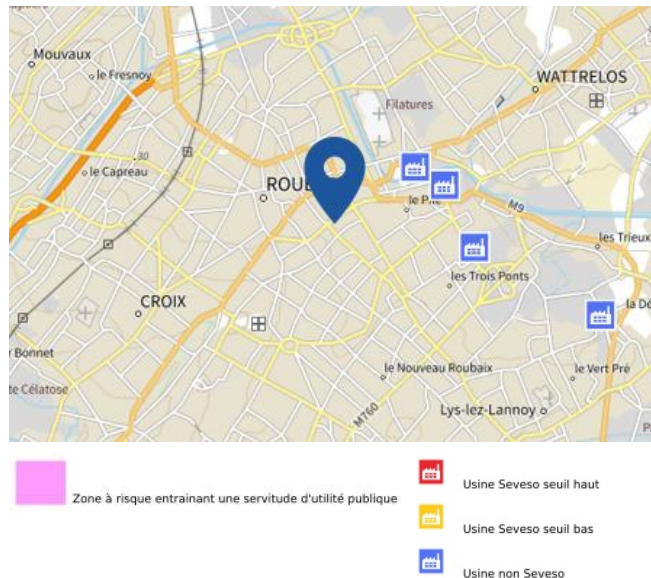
Mouvaux
le Fresnoy
WATTRELOS
Filatures
le Capreau
30
ROUB
le Pré
M9
les Trieux
les Trois Ponts
CROIX
la Dé
Bonnet
te Célatose
le Nouveau Roubaix
le Vert Pré
M760
Lys-lez-Lannoy

Zone à risque entrainant une servitude d'utilité publique
Usine Seveso seuil haut
Usine Seveso seuil bas
Usine non Seveso